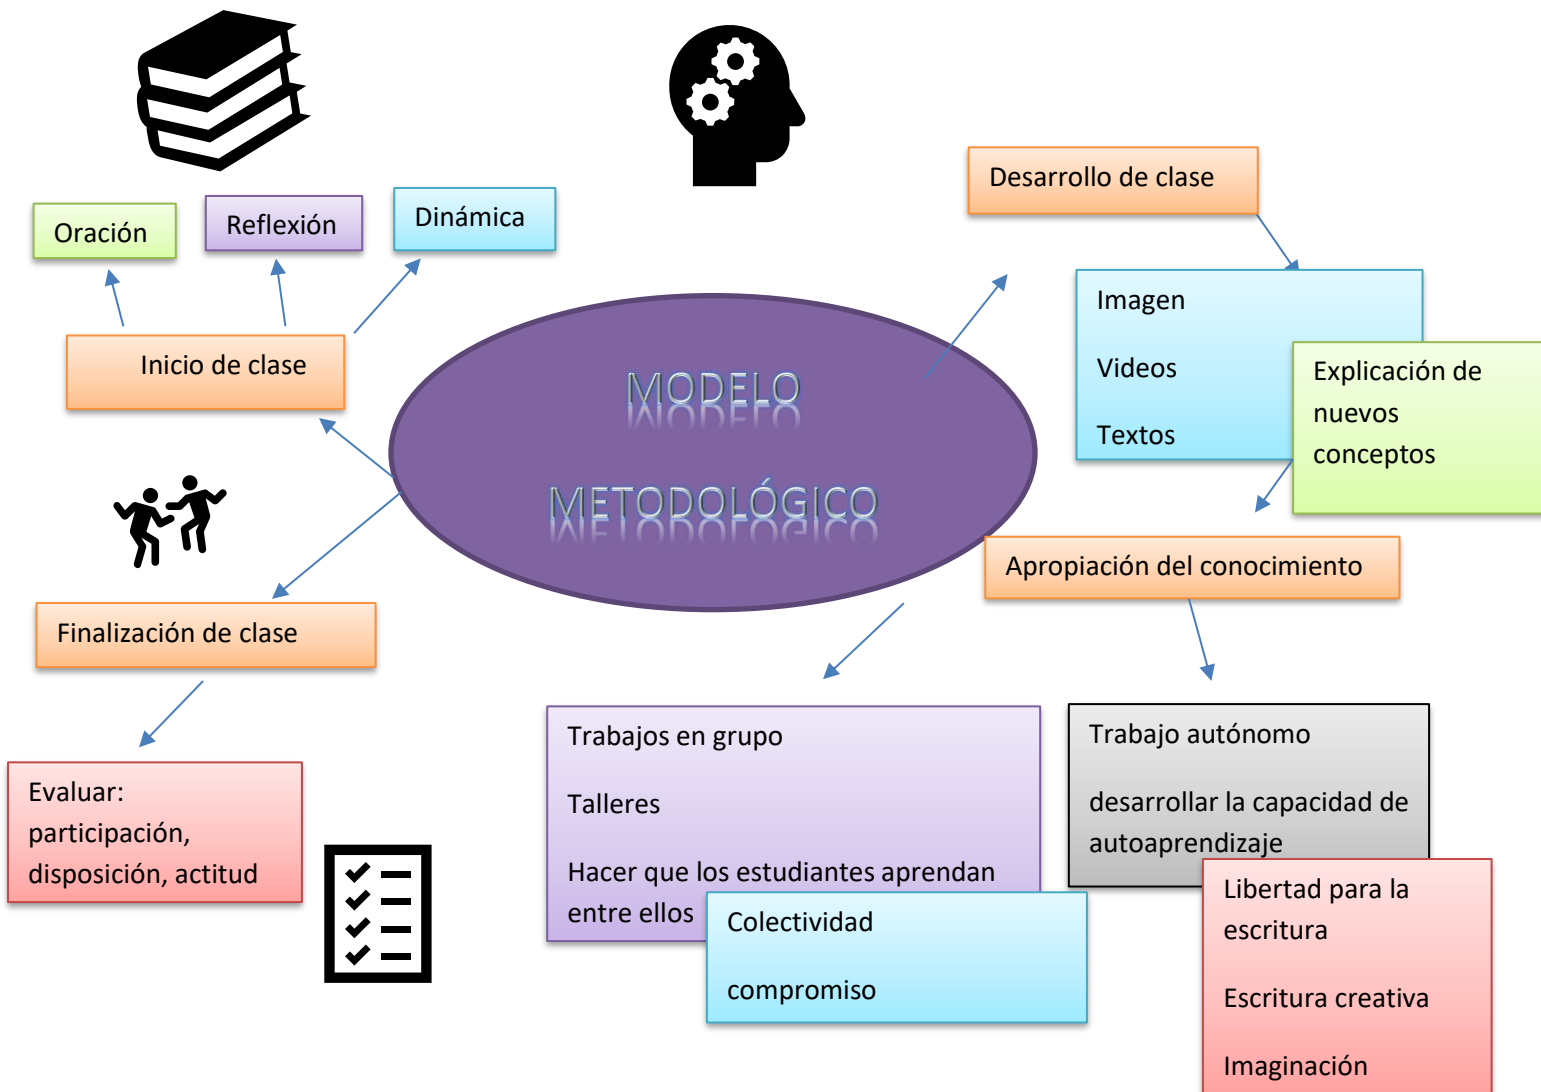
MODELO METODOLÓGICO

Oración

Reflexión

Dinámica

Inicio de clase

Finalización de clase

Evaluar: participación, disposición, actitud

Desarrollo de clase

Imagen

Videos

Textos

Explicación de nuevos conceptos

Apropiación del conocimiento

Trabajos en grupo

Talleres

Hacer que los estudiantes aprendan entre ellos

Colectividad

compromiso

Trabajo autónomo

desarrollar la capacidad de autoaprendizaje

Libertad para la escritura

Escritura creativa

Imaginación